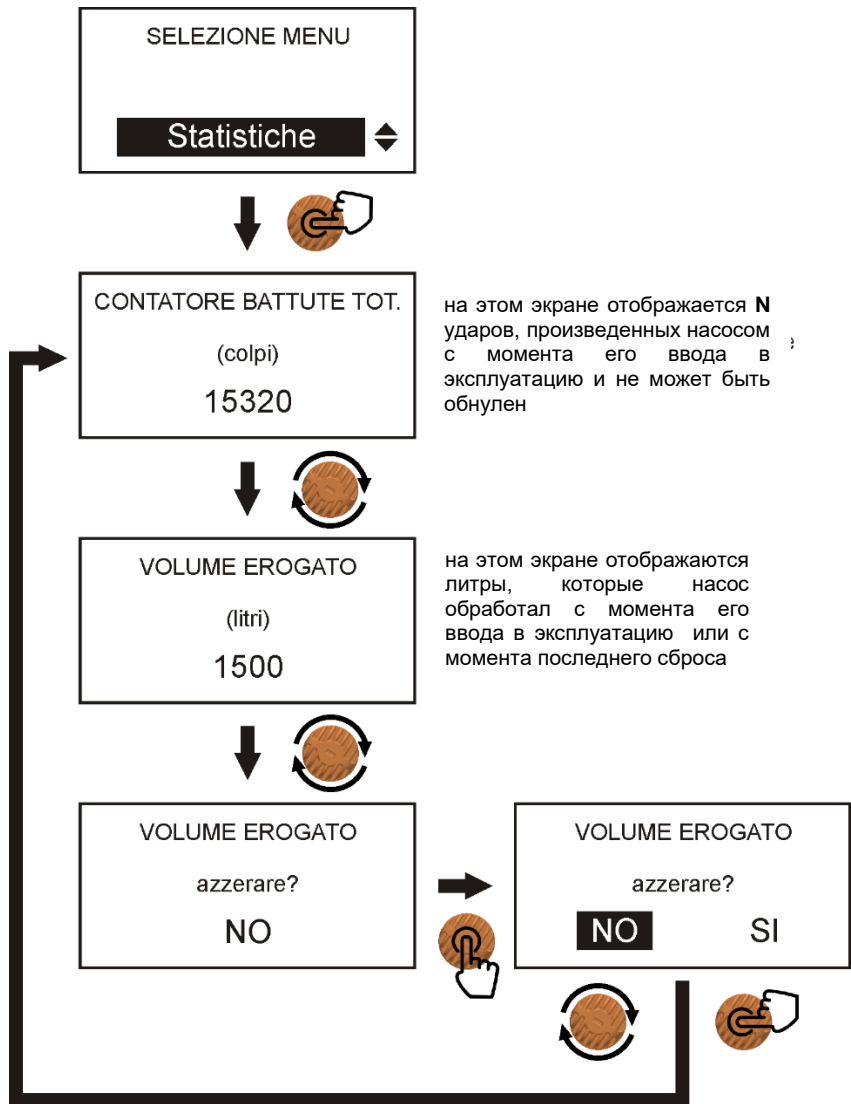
SELEZIONE MENU

Statistiche

CONTATORE BATTUTE TOT.

(colpi)

15320

на этом экране отображается **N** ударов, произведенных насосом с момента его ввода в эксплуатацию и не может быть обнулен

VOLUME EROGATO

(litri)

1500

на этом экране отображаются литры, которые насос обработал с момента его ввода в эксплуатацию или с момента последнего сброса

VOLUME EROGATO

azzerare?

NO

VOLUME EROGATO

azzerare?

NO SI